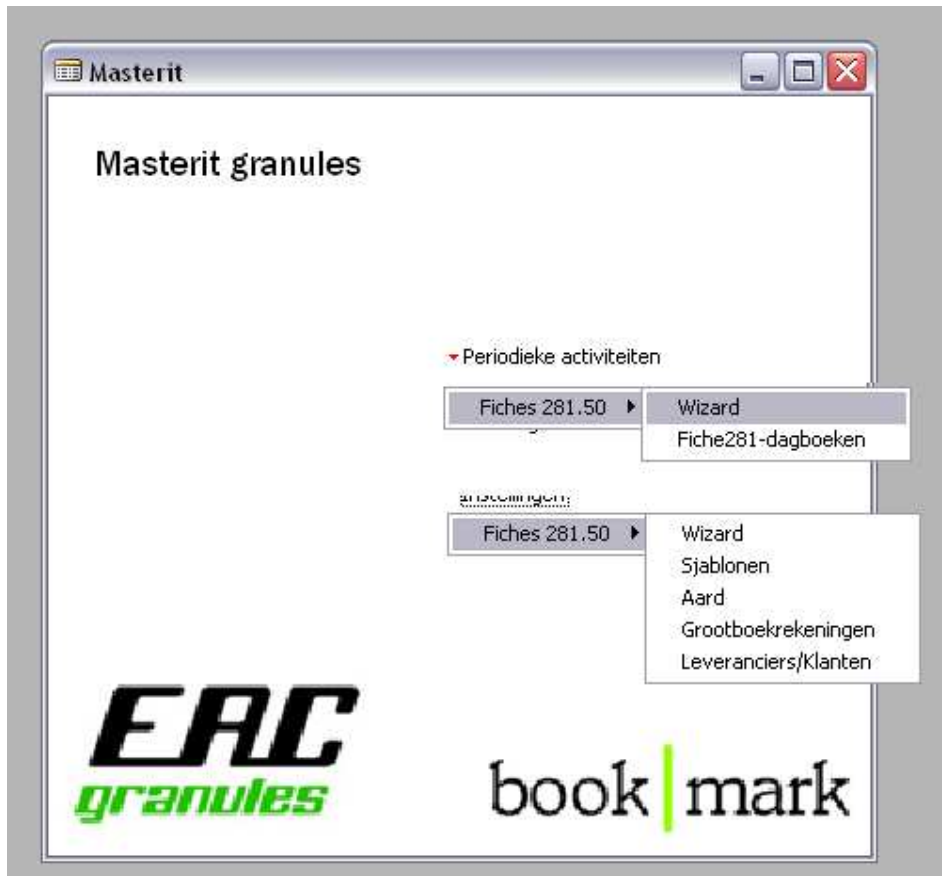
Masterit

Masterit granules

Periodieke activiteiten

Fiches 281.50

Wizard
Fiche281-dagboeken

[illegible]nstellingen

Fiches 281.50

Wizard
Sjablonen
Aard
Grootboekrekeningen
Leveranciers/Klanten

EAC
granules

book mark